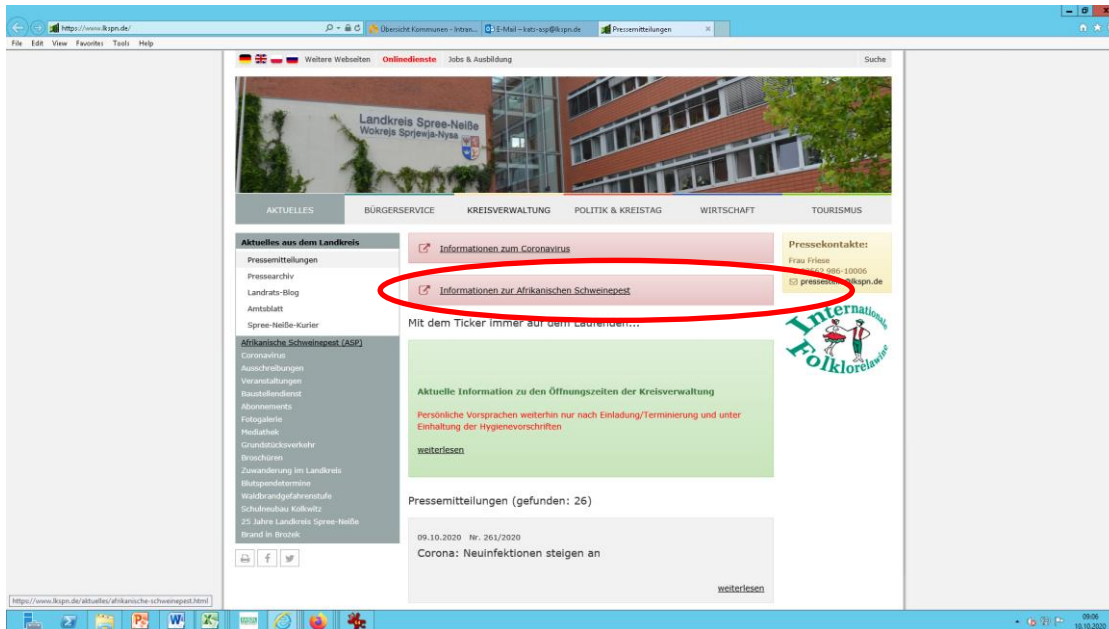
https://www.lkspn.de/

Übersicht Kommunen - Intran... | E-Mail – kats-asp@lkspn.de | Pressemitteilungen

File Edit View Favorites Tools Help

Weitere Webseiten Onlinedienste Jobs & Ausbildung Suche

Landkreis Spree-Neiße
Wokrejs Sprjewja-Nysa

AKTUELLES BÜRGERSERVICE KREISVERWALTUNG POLITIK & KREISTAG WIRTSCHAFT TOURISMUS

Aktuelles aus dem Landkreis
Pressemitteilungen
Pressearchiv
Landrats-Blog
Amtsblatt
Spree-Neiße-Kurier

Afrikanische Schweinepest (ASP)
Coronavirus
Ausschreibungen
Veranstaltungen
Baustellendienst
Abonnements
Fotogalerie
Mediathek
Grundstücksverkehr
Broschüren
Zuwanderung im Landkreis
Blutspendetermine
Waldbrandgefahrenstufe
Schulneubau Kolkwitz
25 Jahre Landkreis Spree-Neiße
Brand in Brozek

Informationen zum Coronavirus

Informationen zur Afrikanischen Schweinepest

Mit dem Ticker immer auf dem Laufenden...

Aktuelle Information zu den Öffnungszeiten der Kreisverwaltung

Persönliche Vorsprachen weiterhin nur nach Einladung/Terminierung und unter Einhaltung der Hygienevorschriften

weiterlesen

Pressemitteilungen (gefunden: 26)

09.10.2020 Nr. 261/2020
Corona: Neuinfektionen steigen an

weiterlesen

Pressekontakte:
Frau Friese
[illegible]562 986-10006
pressestelle@lkspn.de

Internationale Folklorelawine

https://www.lkspn.de/aktuelles/afrikanische-schweinepest.html

09:06
10.10.2020